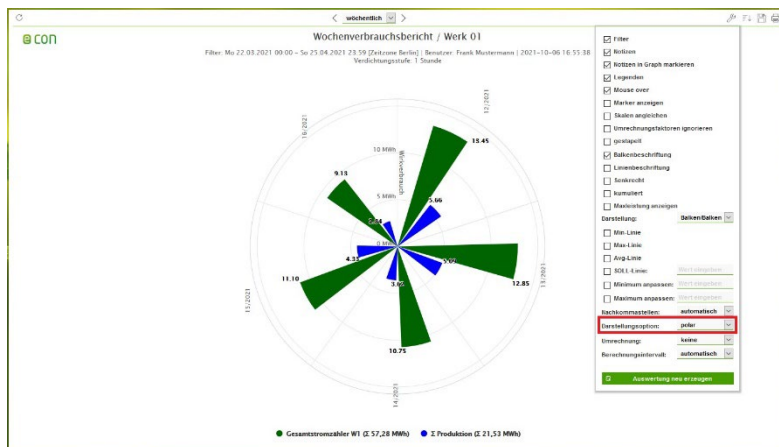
wöchentlich

econ

Wochenverbrauchsbericht / Werk 01

Filter: Mo 22.03.2021 00:00 – So 25.04.2021 23:59 [Zeitzone Berlin] | Benutzer: Frank Mustermann | 2021-10-06 16:55:38
Verdichtungsstufe: 1 Stunde

12/2021
15.45
10 MWh
Wirkverbrauch
5 MWh
5.66
16/2021
9.15
2.24
0 MWh
4.33
3.07
11.10
12.85
13/2021
15/2021
3.62
10.75
14/2021

Gesamtstromzähler W1 (Σ 57,28 MWh)
Σ Produktion (Σ 21,53 MWh)

Filter
Notizen
Notizen in Graph markieren
Legenden
Mouse over
Marker anzeigen
Skalen angleichen
Umrechnungsfaktoren ignorieren
gestapelt
Balkenbeschriftung
Linienbeschriftung
Senkrecht
kumuliert
Maxleistung anzeigen
Darstellung: Balken/Balken
Min-Linie
Max-Linie
Avg-Linie
SOLL-Linie: Wert eingeben
Minimum anpassen: Wert eingeben
Maximum anpassen: Wert eingeben
Nachkommastellen: automatisch
Darstellungsoption: polar
Umrechnung: keine
Berechnungsintervall: automatisch
Auswertung neu erzeugen